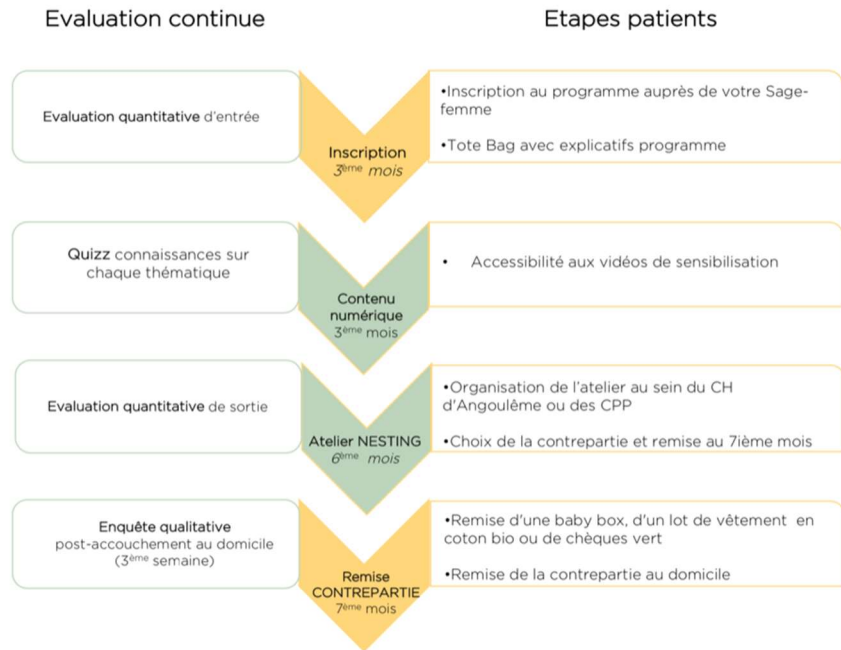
Evaluation continue

Etapes patients

Evaluation quantitative d'entrée

Inscription
3ème mois

•Inscription au programme auprès de votre Sage-femme

•Tote Bag avec explicatifs programme

Quizz connaissances sur chaque thématique

Contenu numérique
3ème mois

• Accessibilité aux vidéos de sensibilisation

Evaluation quantitative de sortie

Atelier NESTING
6ème mois

•Organisation de l'atelier au sein du CH d'Angoulême ou des CPP

•Choix de la contrepartie et remise au 7ième mois

Enquête qualitative post-accouchement au domicile (3ème semaine)

Remise CONTREPARTIE
7ème mois

•Remise d'une baby box, d'un lot de vêtement en coton bio ou de chèques vert

•Remise de la contrepartie au domicile